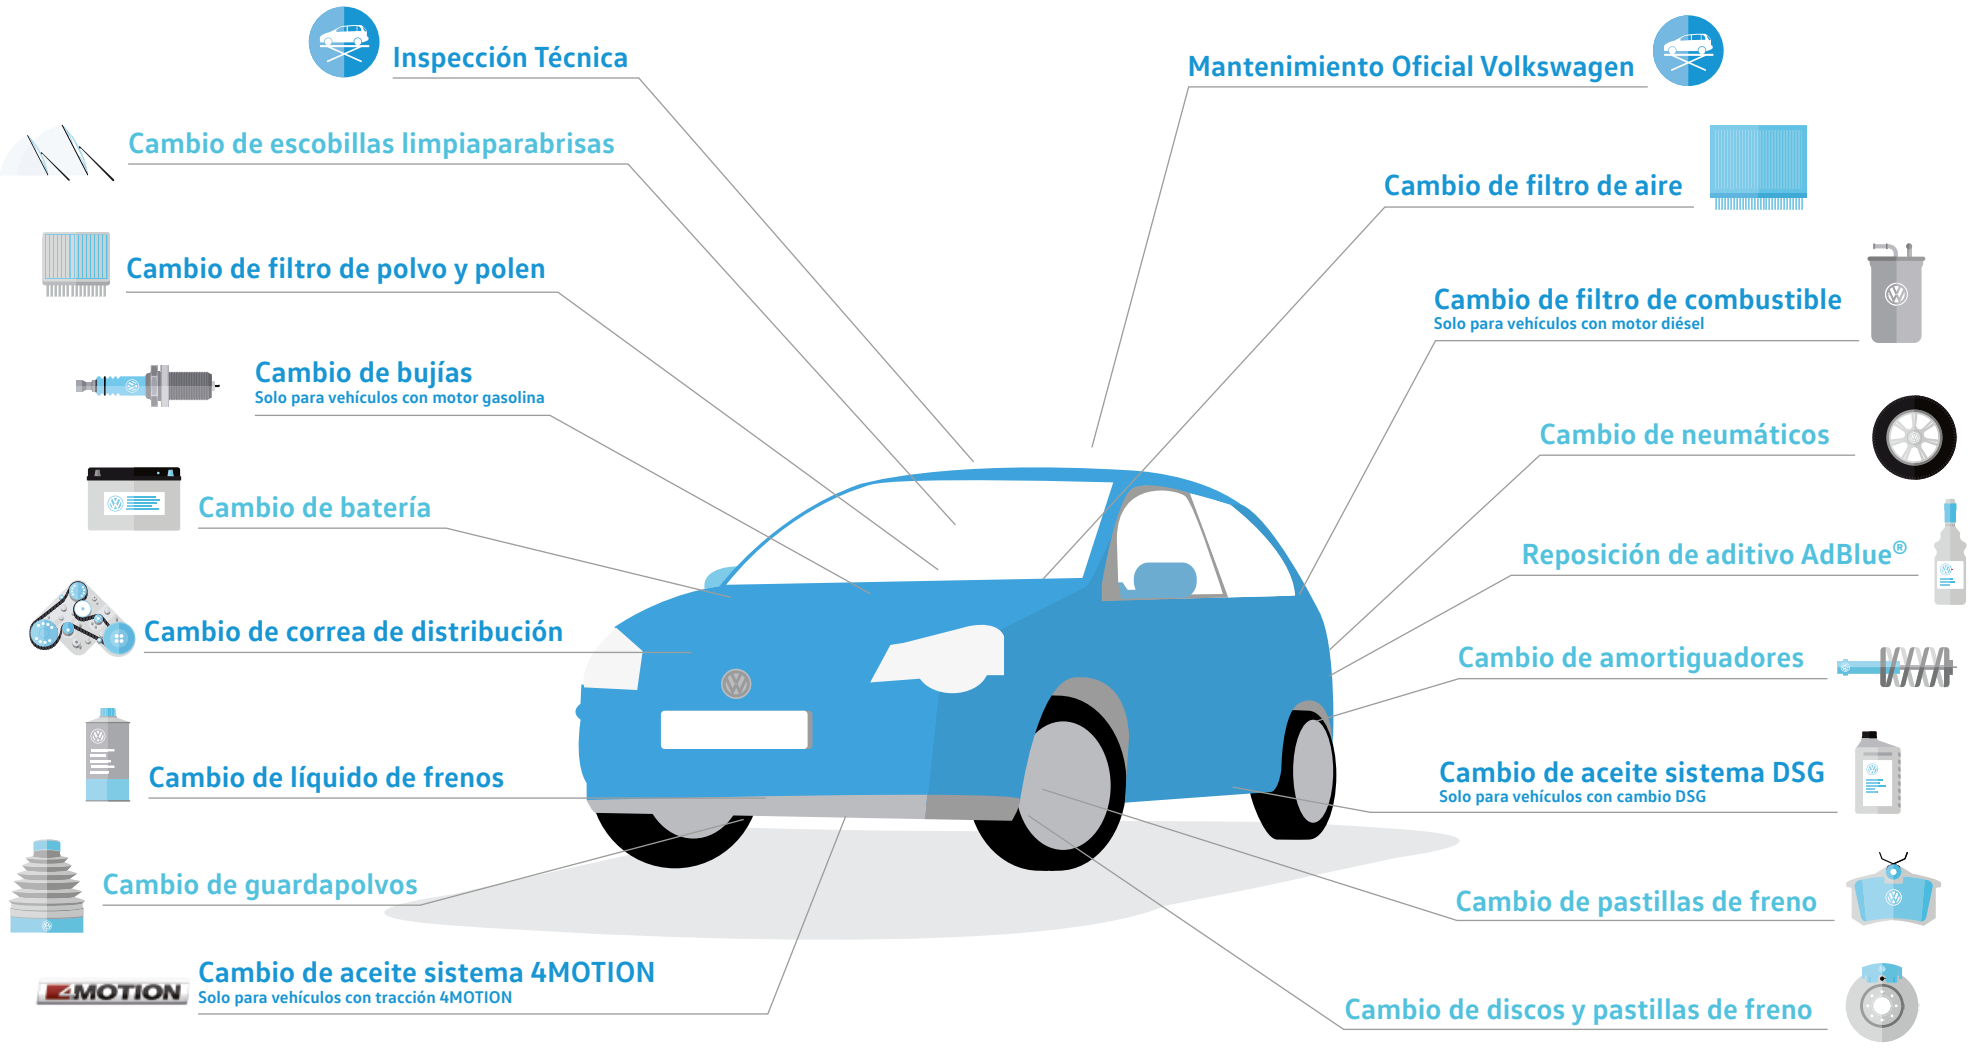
Inspección Técnica

Mantenimiento Oficial Volkswagen

Cambio de escobillas limpiaparabrisas

Cambio de filtro de aire

Cambio de filtro de polvo y polen

Cambio de filtro de combustible
Solo para vehículos con motor diésel

Cambio de bujías
Solo para vehículos con motor gasolina

Cambio de neumáticos

Cambio de batería

Reposición de aditivo AdBlue®

Cambio de correa de distribución

Cambio de amortiguadores

Cambio de líquido de frenos

Cambio de aceite sistema DSG
Solo para vehículos con cambio DSG

Cambio de guardapolvos

Cambio de pastillas de freno

Cambio de aceite sistema 4MOTION
Solo para vehículos con tracción 4MOTION

4MOTION

Cambio de discos y pastillas de freno